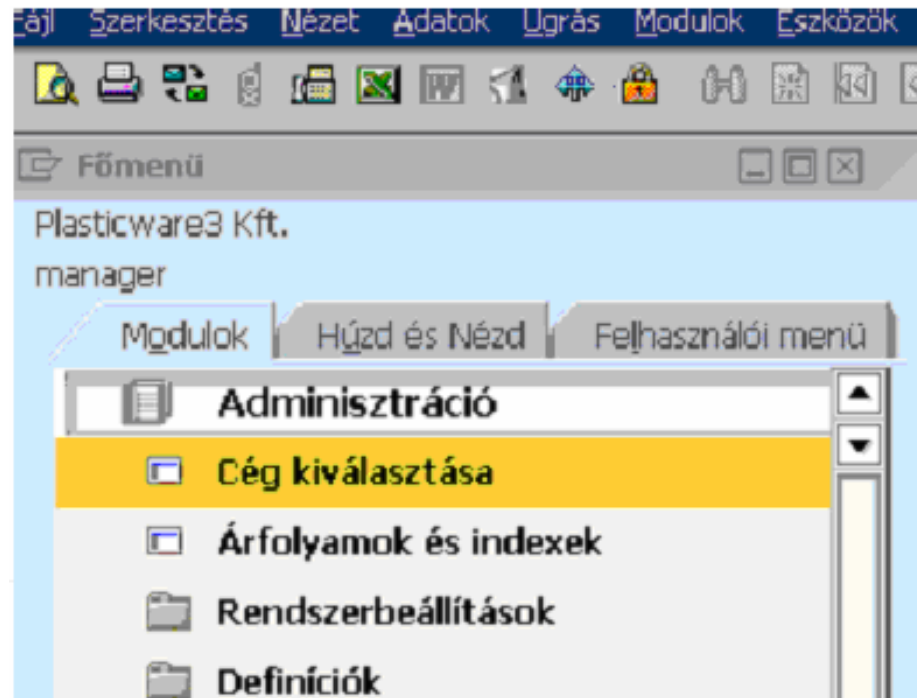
Fájl Szerkesztés Nézet Adatok Ugrás Modulok Eszközök

Főmenü

Plasticware3 Kft.

manager

Modulok | Húzd és Nézd | Felhasználói menü

Adminisztráció

Cég kiválasztása

Árfolyamok és indexek

Rendszerbeállítások

Definíciók